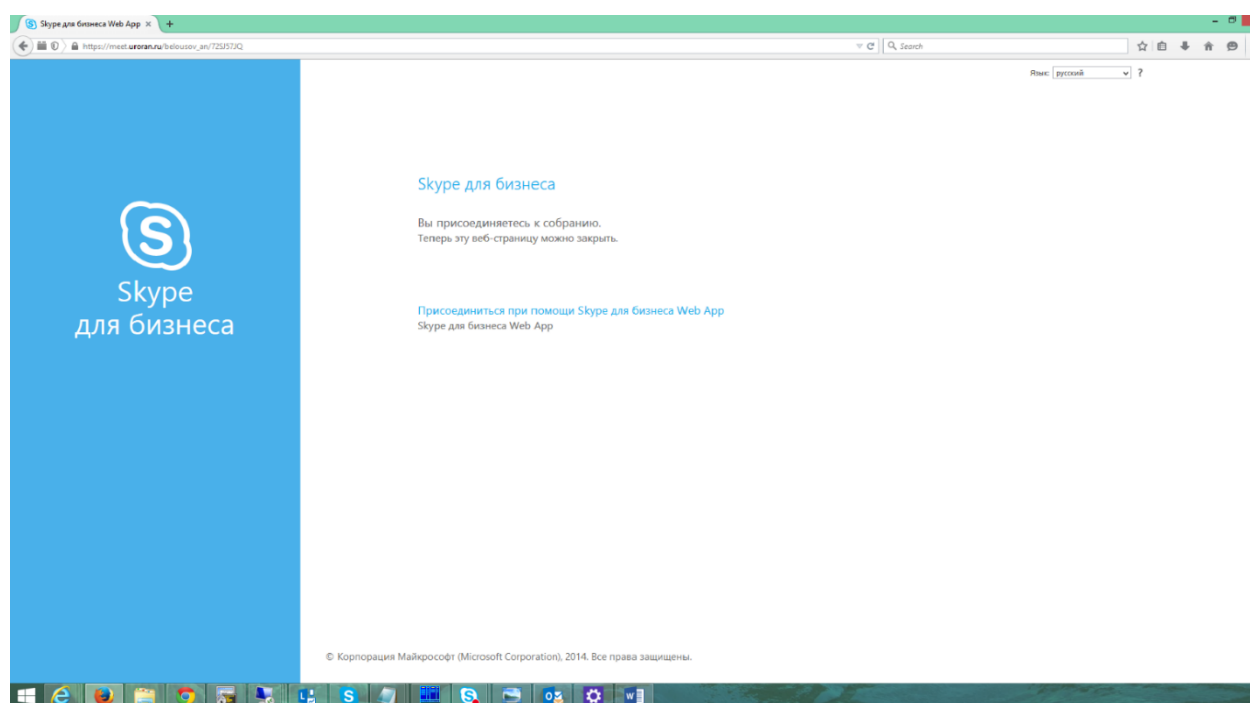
Skype для бизнеса Web App ×

https://meet.uroran.ru/belousov_an/725J57JQ

Search

Язык: русский ?

Skype
для бизнеса

Skype для бизнеса

Вы присоединяетесь к собранию.
Теперь эту веб-страницу можно закрыть.

Присоединиться при помощи Skype для бизнеса Web App
Skype для бизнеса Web App

© Корпорация Майкрософт (Microsoft Corporation), 2014. Все права защищены.